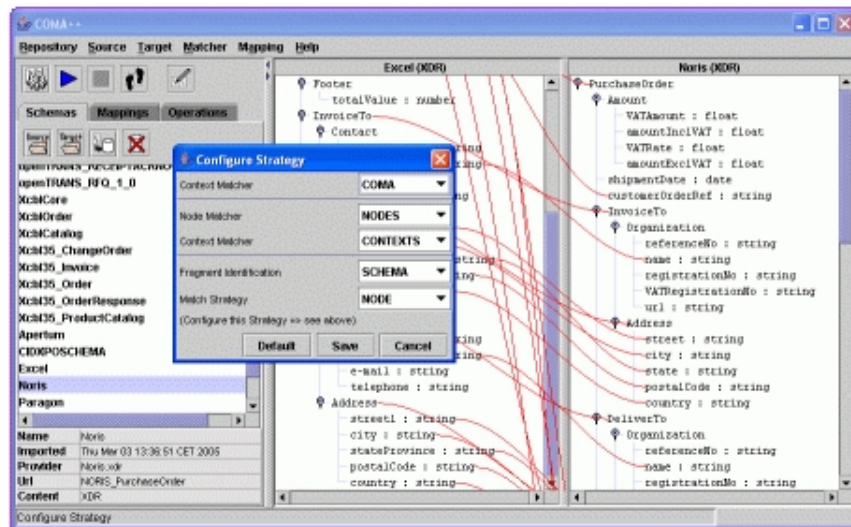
COMA++

Repository Source Target Matcher Mapping Help

Schemas Mappings Operations

openTRANS_RFQ_1_0
XcblCore
XcblOrder
XcblCatalog
Xcbl35_ChangeOrder
Xcbl35_Invoice
Xcbl35_Order
Xcbl35_OrderResponse
Xcbl35_ProductCatalog
Apertum
CIDXPOSCHEMA
Excel
Noris
Paragon

| Name | Noris |
|---|---|
| Imported | Thu Mar 03 13:36:51 CET 2005 |
| Provider | Noris.xdr |
| Url | NORIS_PurchaseOrder |
| Content | XDR |

Configure Strategy

Excel (XDR)

Footer
totalValue : number
InvoiceTo
Contact
e-mail : string
telephone : string
Address
street1 : string
city : string
stateProvince : string
postalCode : string
country : string

Noris (XDR)

PurchaseOrder
Amount
VATAmount : float
amountInclVAT : float
VATRate : float
amountExclVAT : float
shipmentDate : date
customerOrderRef : string
InvoiceTo
Organization
referenceNo : string
name : string
registrationNo : string
VATRegistrationNo : string
url : string
Address
street : string
city : string
state : string
postalCode : string
country : string
DeliverTo
Organization
referenceNo : string
name : string
registrationNo : string

Configure Strategy

| Context Matcher | COMA |
|---|---|
| Node Matcher | NODES |
| Context Matcher | CONTEXTS |
| Fragment Identification | SCHEMA |
| Match Strategy | NODE |

(Configure this Strategy => see above)

Default Save Cancel